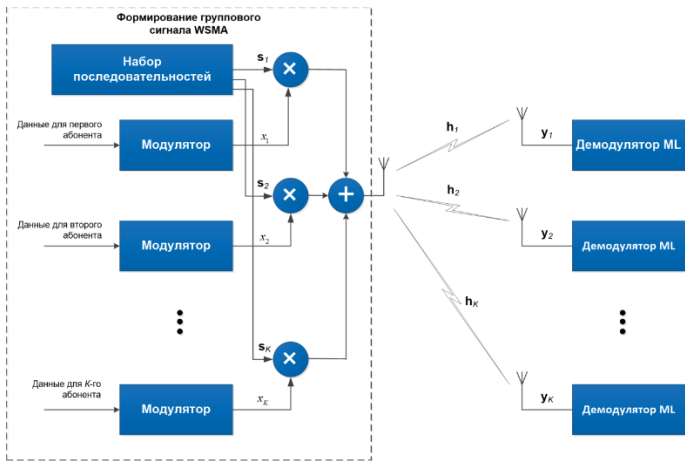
Формирование группового сигнала WSMA

Набор последовательностей

$\mathbf{s}_1$

$\mathbf{s}_2$

$\mathbf{s}_K$

Данные для первого абонента

Модулятор

$x_1$

Данные для второго абонента

Модулятор

$x_2$

Данные для $K$-го абонента

Модулятор

$x_K$

$\mathbf{h}_1$

$\mathbf{h}_2$

$\mathbf{h}_K$

$\mathbf{y}_1$

$\mathbf{y}_2$

$\mathbf{y}_K$

Демодулятор ML

Демодулятор ML

Демодулятор ML